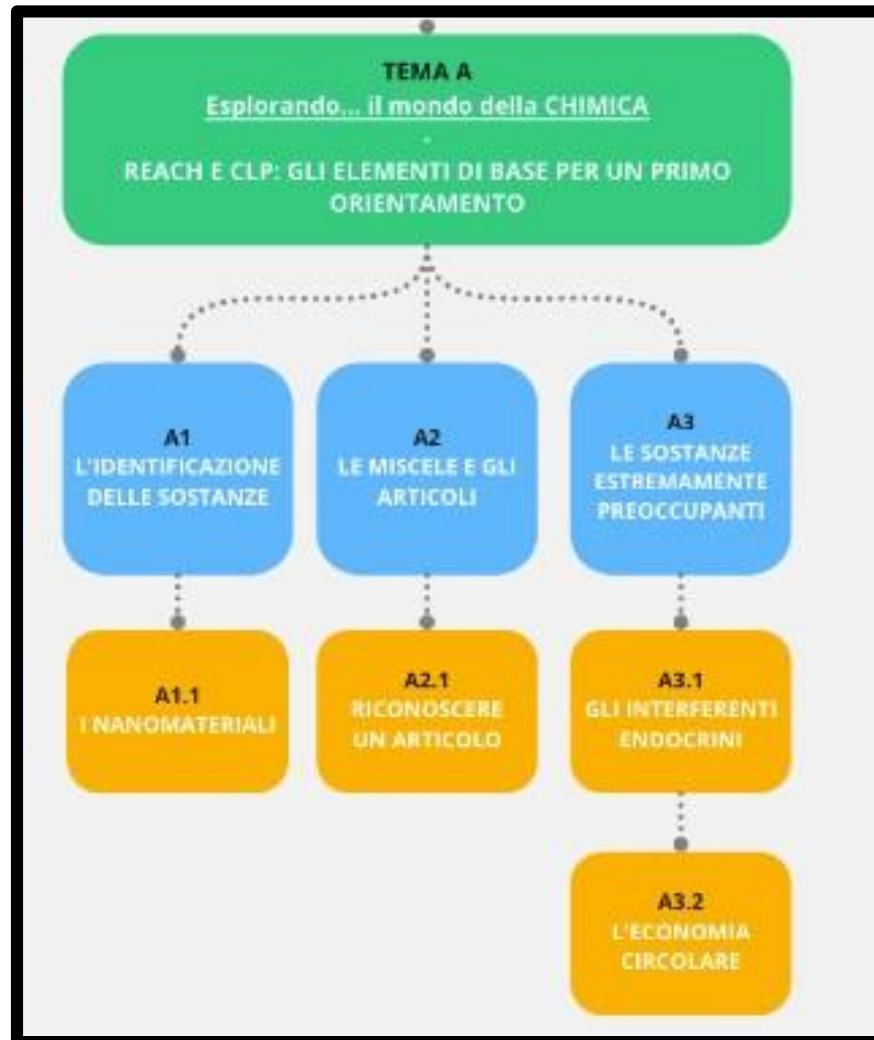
TEMA A
Esplorando... il mondo della CHIMICA
-
REACH E CLP: GLI ELEMENTI DI BASE PER UN PRIMO ORIENTAMENTO

A1
L'IDENTIFICAZIONE DELLE SOSTANZE

A2
LE MISCELE E GLI ARTICOLI

A3
LE SOSTANZE ESTREMAMENTE PREOCCUPANTI

A1.1
I NANOMATERIALI

A2.1
RICONOSCERE UN ARTICOLO

A3.1
GLI INTERFERENTI ENDOCRINI

A3.2
L'ECONOMIA CIRCOLARE